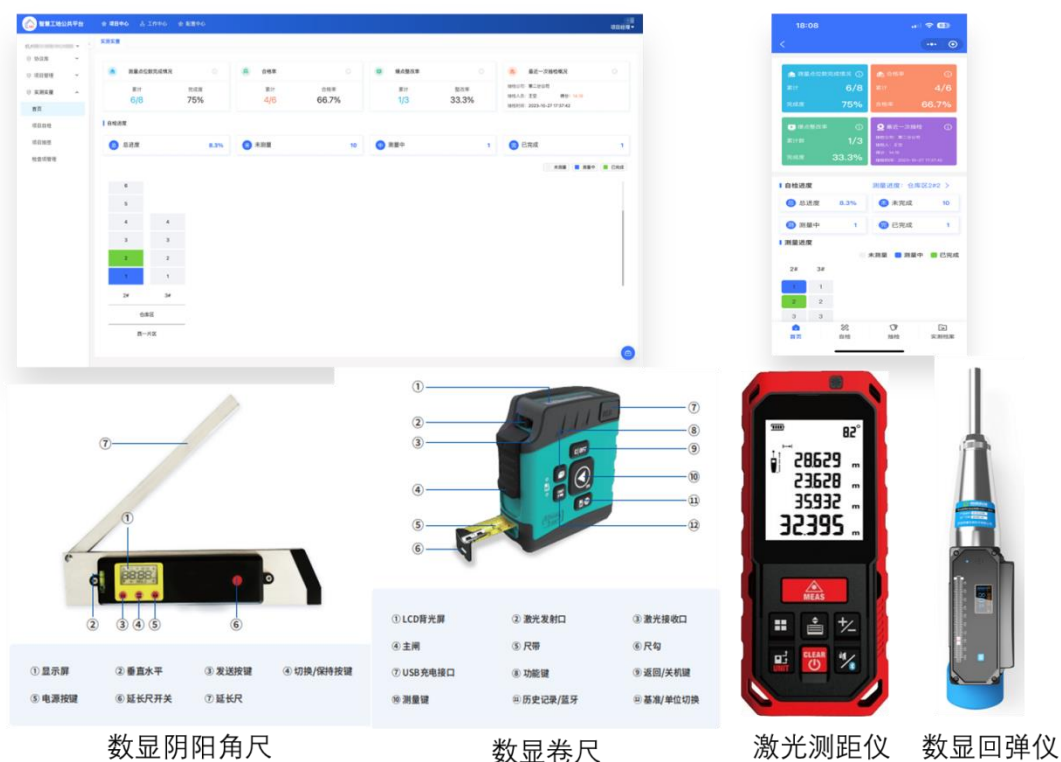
智慧工地公共平台 项目中心 工作中心 配置中心 项目助理

实测实量

测量点位别完成情况
累计 6/8 完成率 75%

合格率
累计 4/6 合格率 66.7%

爆点检查率
累计 1/3 整改率 33.3%

最近一次抽检情况

自检进度

总进度 8.3%
未测量 10
测量中 1
已完成 1

未测量 测量中 已完成

6
5
4 4
3 3
2 2
1 1
2# 3#

首页
项目自检
项目抽查
检查项管理

18:08

6/8
75%
4/6
66.7%
1/3
33.3%

自检进度
总进度 8.3%
未完成 10
测量中 1
已完成 1

测量进度
未测量 测量中 已完成
2# 3#
1 1
2 2
3 3

首页 自检 抽检 实测档案

⑦
①
② ③ ④ ⑤ ⑥

① 显示屏 ② 垂直水平 ③ 发送按键 ④ 切换/保持按键
⑤ 电源按键 ⑥ 延长尺开关 ⑦ 延长尺

数显阴阳角尺

①
②
③
④
⑤
⑥
⑦
⑧
⑨
⑩
⑪
⑫

① LCD背光屏 ② 激光发射口 ③ 激光接收口
④ 主闸 ⑤ 尺带 ⑥ 尺勾
⑦ USB充电接口 ⑧ 功能键 ⑨ 返回/关机键
⑩ 测量键 ⑪ 历史记录/蓝牙 ⑫ 基准/单位切换

数显卷尺

82°
28629 m
23628 m
35932 m
32395 m
MEAS
CLEAR
UNIT

激光测距仪

数显回弹仪